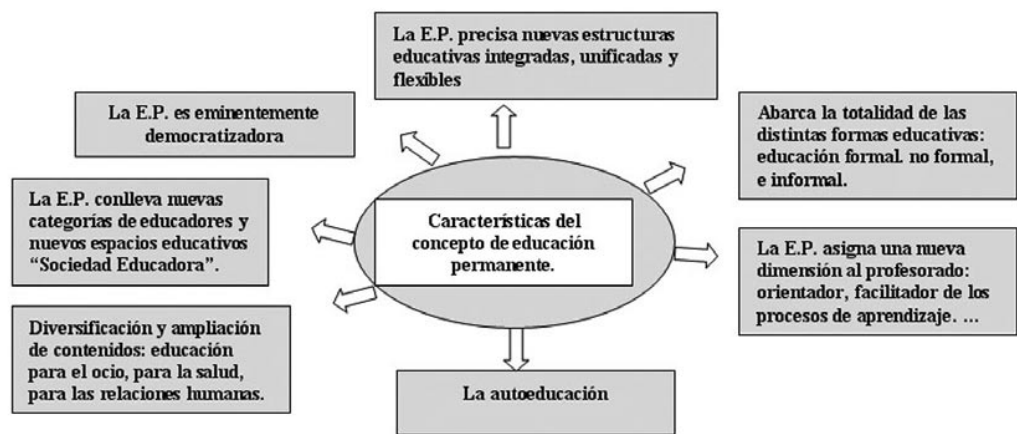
Características del concepto de educación permanente.

La E.P. precisa nuevas estructuras educativas integradas, unificadas y flexibles

La E.P. es eminentemente democratizadora

Abarca la totalidad de las distintas formas educativas: educación formal. no formal, e informal.

La E.P. conlleva nuevas categorías de educadores y nuevos espacios educativos "Sociedad Educadora".

La E.P. asigna una nueva dimensión al profesorado: orientador, facilitador de los procesos de aprendizaje. ...

Diversificación y ampliación de contenidos: educación para el ocio, para la salud, para las relaciones humanas.

La autoeducación